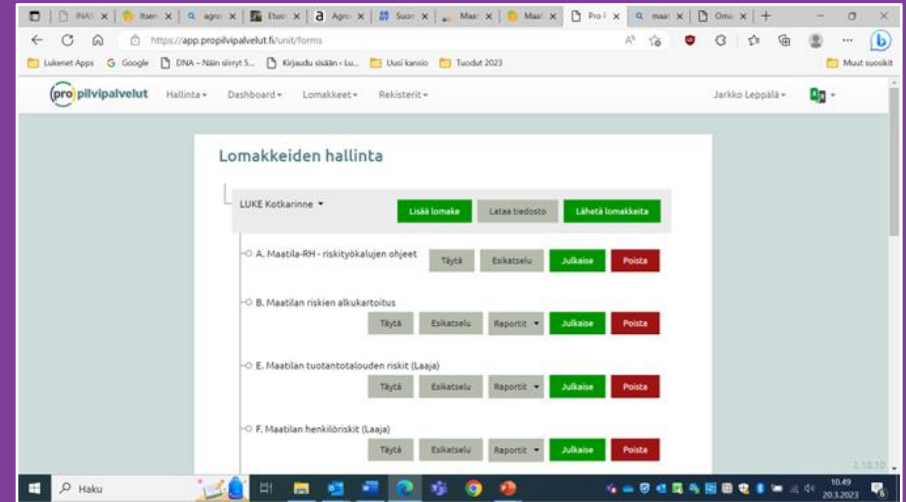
INA | Itsen | agro | Etusi | Agro | Suon | Maat | Maat | Pro I | maat | Oma

https://app.propilvipalvelut.fi/unit/forms

Lukenet Apps | Google | DNA – Näin siirryt S... | Kirjaudu sisään ‹ Lu... | Uusi kansio | Tuodut 2023 | Muut suosikit

pro pilvipalvelut | Hallinta | Dashboard | Lomakkeet | Rekisterit | Jarkko Leppälä

Lomakkeiden hallinta

LUKE Kotkarinne

Lisää lomake | Lataa tiedosto | Lähetä lomakkeita

A. Maatila-RH - riskityökalujen ohjeet | Täytä | Esikatselu | Julkaise | Poista

B. Maatilan riskien alkukartoitus | Täytä | Esikatselu | Raportit | Julkaise | Poista

E. Maatilan tuotantotalouden riskit (Laaja) | Täytä | Esikatselu | Raportit | Julkaise | Poista

F. Maatilan henkilöriskit (Laaja) | Täytä | Esikatselu | Raportit | Julkaise | Poista

2.10.10

Haku

10.49
20.3.2023